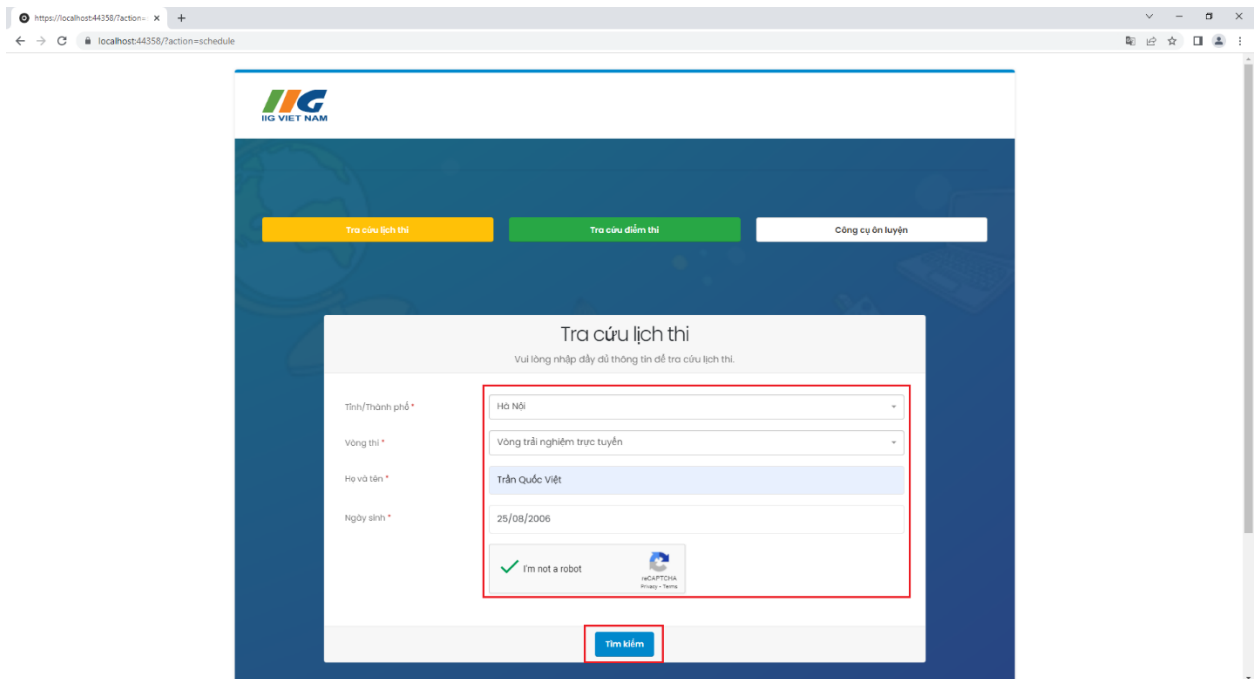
https://localhost:44358/?action= ×
+
localhost:44358/?action=schedule

IIG VIET NAM

Tra cứu lịch thi
Tra cứu điểm thi
Công cụ ôn luyện

Tra cứu lịch thi
Vui lòng nhập đầy đủ thông tin để tra cứu lịch thi.

Tỉnh/Thành phố *
Hà Nội
Vòng thi *
Vòng trải nghiệm trực tuyến
Họ và tên *
Trần Quốc Việt
Ngày sinh *
25/08/2006

I'm not a robot
reCAPTCHA
Privacy - Terms

Tìm kiếm